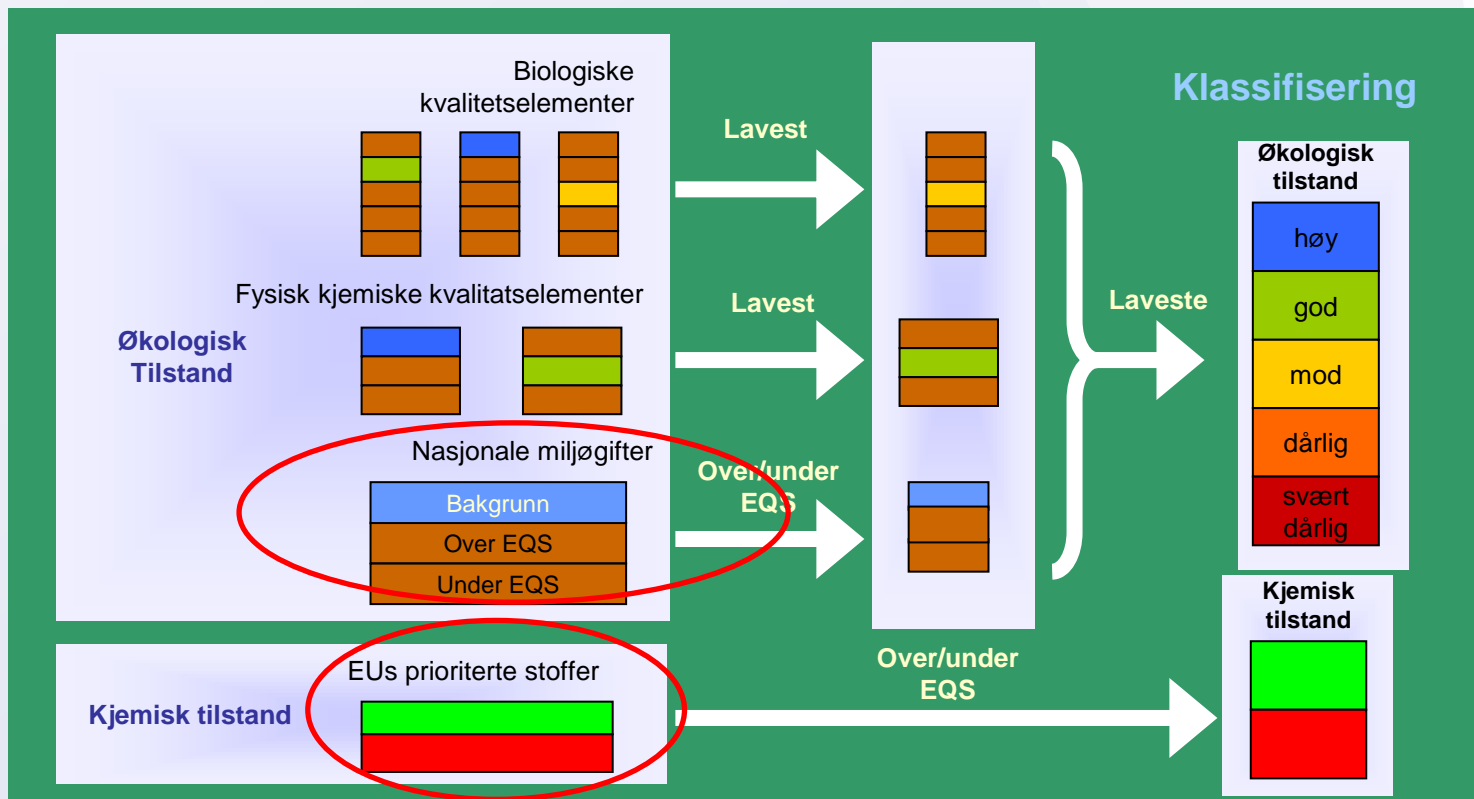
Klassifisering

Biologiske kvalitetselementer

Fysisk kjemiske kvalitatselementer

Økologisk Tilstand

Nasjonale miljøgifter

Bakgrunn

Over EQS

Under EQS

Lavest

Lavest

Over/under EQS

Laveste

Økologisk tilstand

høy

god

mod

dårlig

svært dårlig

Kjemisk tilstand

EUs prioriterte stoffer

Over/under EQS

Kjemisk tilstand